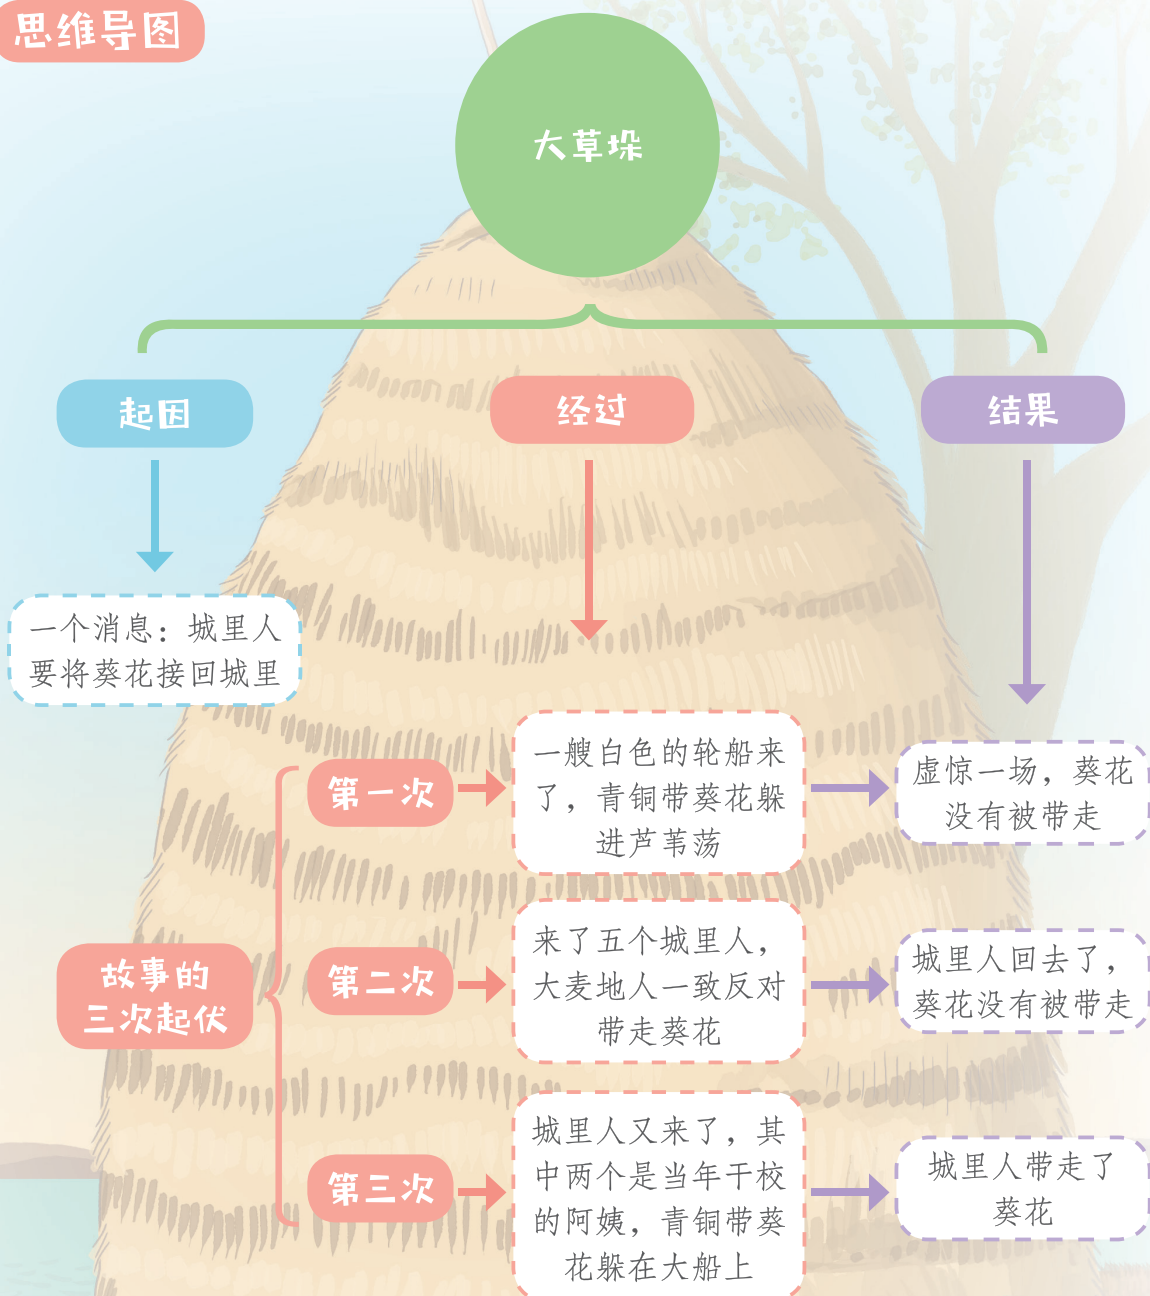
思维导图

大草垛

起因

经过

结果

一个消息：城里人要将葵花接回城里

故事的三次起伏

第一次

一艘白色的轮船来了，青铜带葵花躲进芦苇荡

虚惊一场，葵花没有被带走

第二次

来了五个城里人，大麦地人一致反对带走葵花

城里人回去了，葵花没有被带走

第三次

城里人又来了，其中两个是当年干校的阿姨，青铜带葵花躲在大船上

城里人带走了葵花